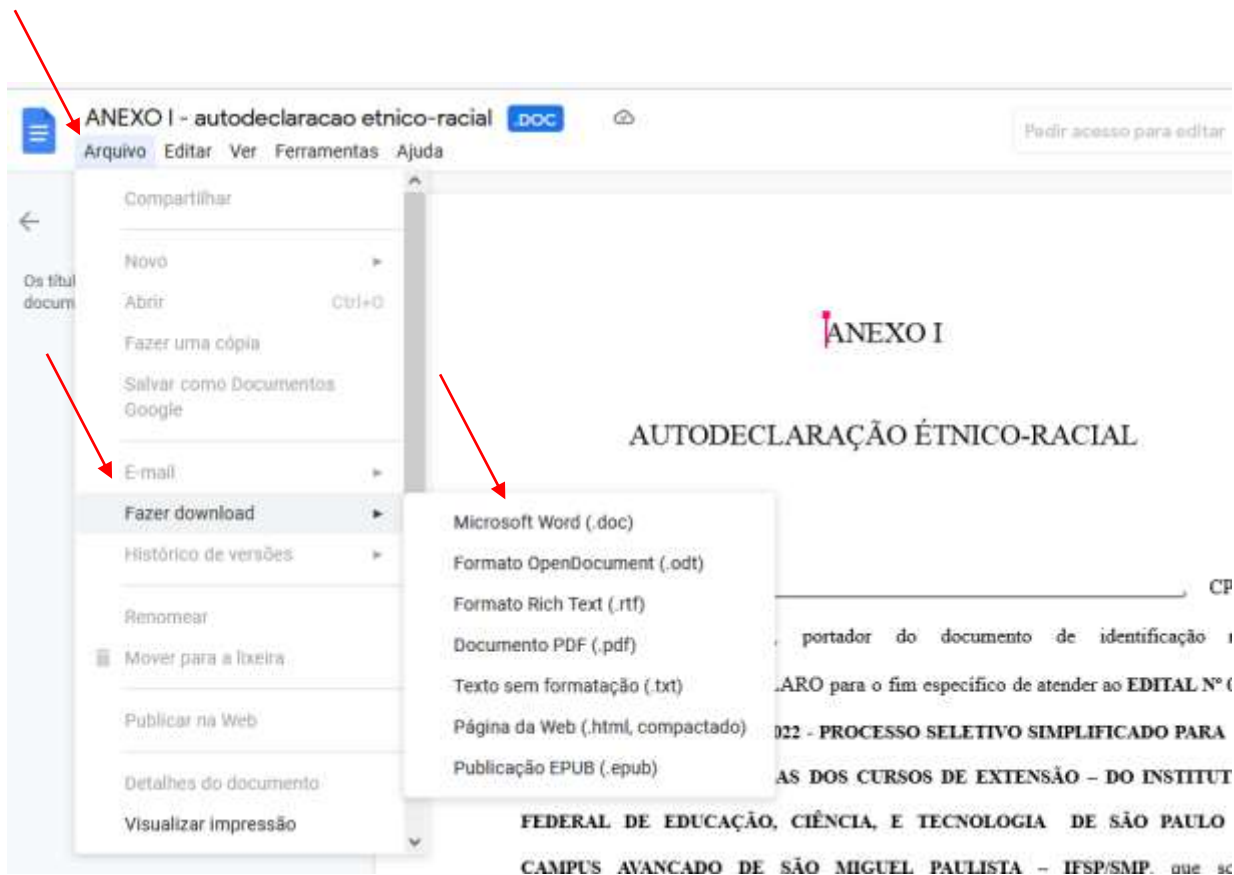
ANEXO I - autodeclaracao etnico-racial .DOC

Pedir acesso para editar

Arquivo Editar Ver Ferramentas Ajuda

Os títul
docum

Compartilhar

Novo

Abrir Ctrl+O

Fazer uma cópia

Salvar como Documentos Google

E-mail

Fazer download

Histórico de versões

Renomear

Mover para a lixeira

Publicar na Web

Detalhes do documento

Visualizar impressão

Microsoft Word (.doc)

Formato OpenDocument (.odt)

Formato Rich Text (.rtf)

Documento PDF (.pdf)

Texto sem formatação (.txt)

Página da Web (.html, compactado)

Publicação EPUB (.epub)

ANEXO I

AUTODECLARAÇÃO ÉTNICO-RACIAL

_______, CP

portador do documento de identificação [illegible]

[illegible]ARO para o fim específico de atender ao EDITAL Nº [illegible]

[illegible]022 - PROCESSO SELETIVO SIMPLIFICADO PARA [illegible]

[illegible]AS DOS CURSOS DE EXTENSÃO – DO INSTITUT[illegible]

FEDERAL DE EDUCAÇÃO, CIÊNCIA, E TECNOLOGIA DE SÃO PAULO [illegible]

CAMPUS AVANÇADO DE SÃO MIGUEL PAULISTA – IFSP/SMP, que s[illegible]